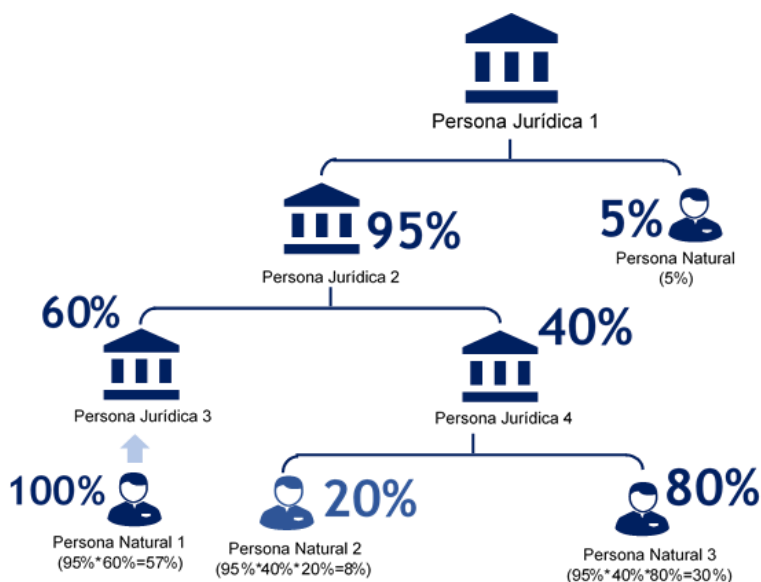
Persona Jurídica 1

95%
Persona Jurídica 2

5%
Persona Natural
(5%)

60%
Persona Jurídica 3

40%
Persona Jurídica 4

100%
Persona Natural 1
(95%*60%=57%)

20%
Persona Natural 2
(95%*40%*20%=8%)

80%
Persona Natural 3
(95%*40%*80%=30%)